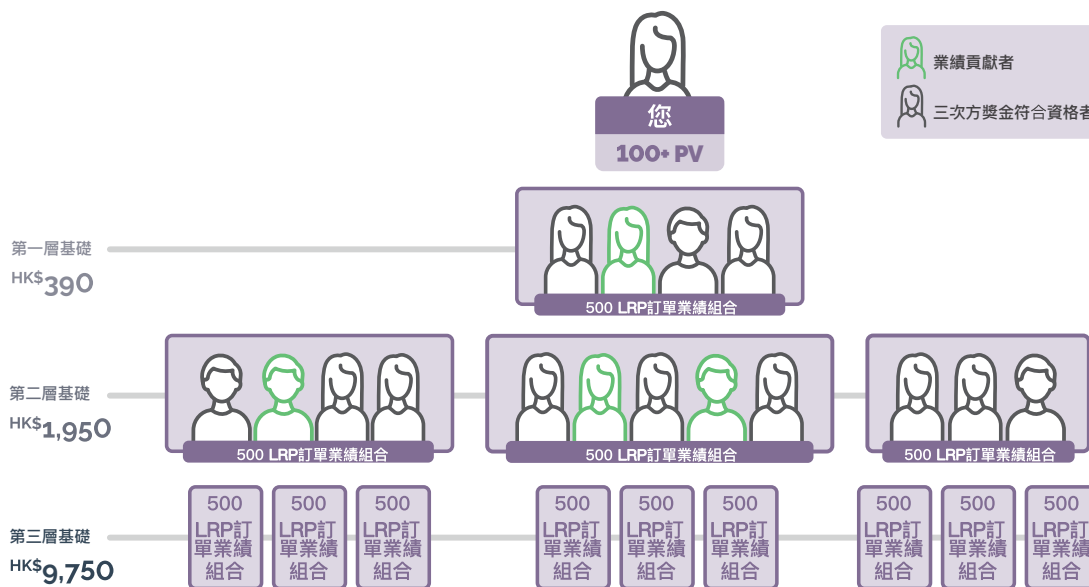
業績貢獻者

三次方獎金符合資格者

您

100+ PV

第一層基礎
HK$390

500 LRP訂單業績組合

第二層基礎
HK$1,950

500 LRP訂單業績組合

500 LRP訂單業績組合

500 LRP訂單業績組合

第三層基礎
HK$9,750

500 LRP訂單業績組合

500 LRP訂單業績組合

500 LRP訂單業績組合

500 LRP訂單業績組合

500 LRP訂單業績組合

500 LRP訂單業績組合

500 LRP訂單業績組合

500 LRP訂單業績組合

500 LRP訂單業績組合